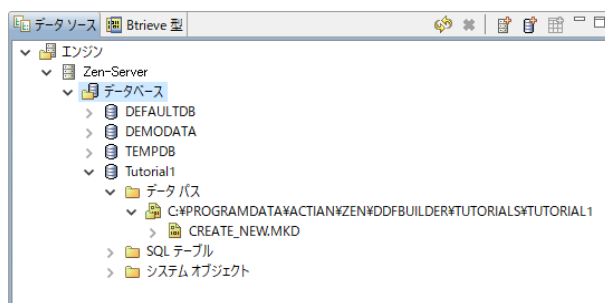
データ ソース | Btrieve 型

エンジン
Zen-Server
データベース
DEFAULTDB
DEMODATA
TEMPDB
Tutorial1
データ パス
C:¥PROGRAMDATA¥ACTIAN¥ZEN¥DDFBUILDER¥TUTORIALS¥TUTORIAL1
CREATE_NEW.MKD
SQL テーブル
システム オブジェクト